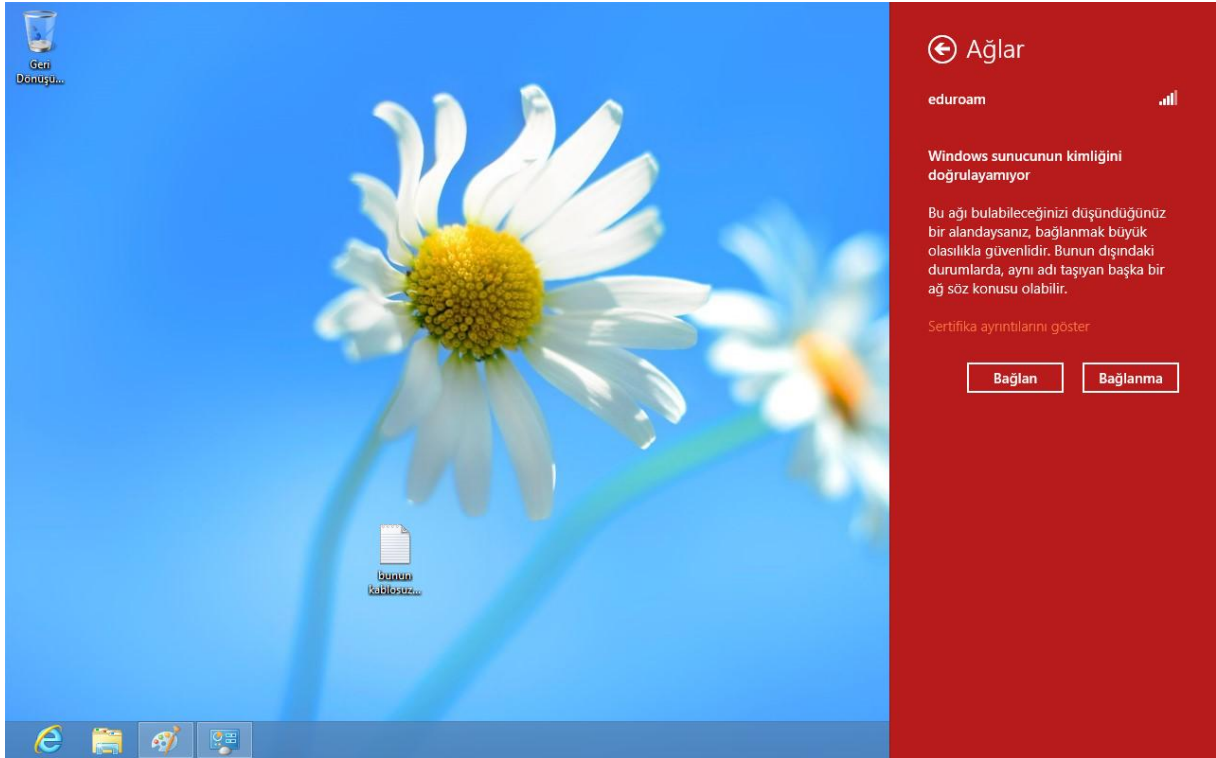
Geri Dönüşü...

bunun kablosuz...

Ağlar

eduroam

Windows sunucunun kimliğini doğrulayamıyor

Bu ağı bulabileceğinizi düşündüğünüz bir alandaysanız, bağlanmak büyük olasılıkla güvenlidir. Bunun dışındaki durumlarda, aynı adı taşıyan başka bir ağ söz konusu olabilir.

Sertifika ayrıntılarını göster

Bağlan

Bağlanma